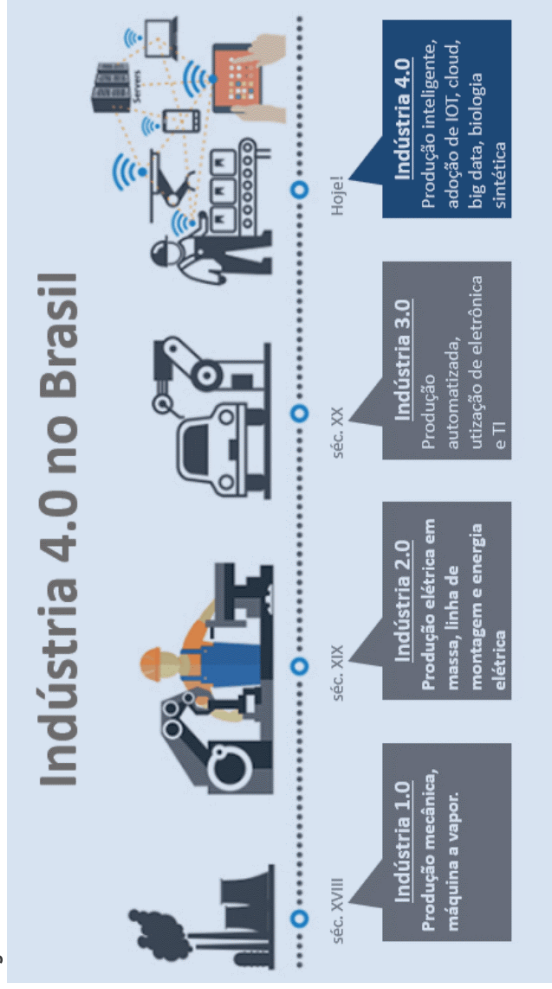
Indústria 4.0 no Brasil

séc. XVIII

Indústria 1.0
Produção mecânica, máquina a vapor.

séc. XIX

Indústria 2.0
Produção elétrica em massa, linha de montagem e energia elétrica

séc. XX

Indústria 3.0
Produção automatizada, utização de eletrônica e TI

Hoje!

Indústria 4.0
Produção inteligente, adoção de IOT, cloud, big data, biologia sintética

Servers